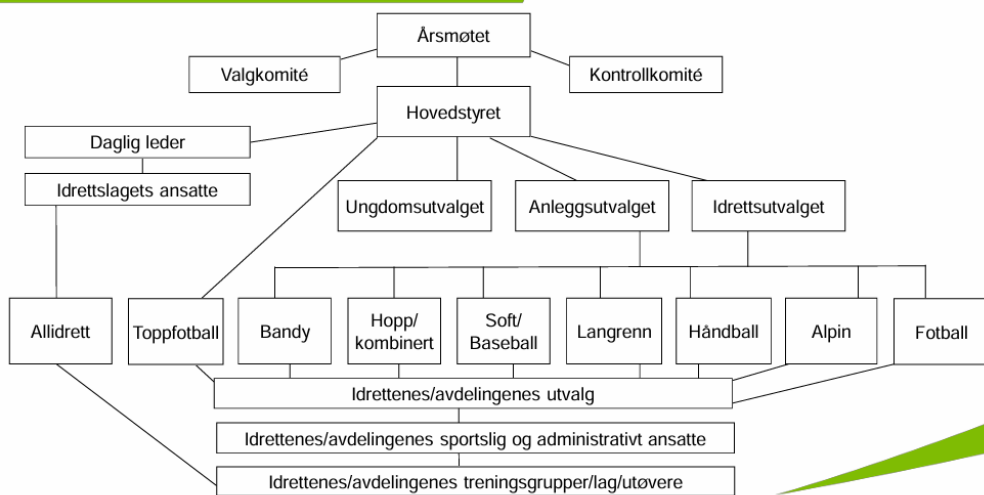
Årsmøtet

Valgkomité

Kontrollkomité

Hovedstyret

Daglig leder

Idrettslagets ansatte

Ungdomsutvalget

Anleggsutvalget

Idrettsutvalget

Allidrett

Toppfotball

Bandy

Hopp/ kombinert

Soft/ Baseball

Langrenn

Håndball

Alpin

Fotball

Idrettenes/avdelingenes utvalg

Idrettenes/avdelingenes sportslig og administrativt ansatte

Idrettenes/avdelingenes treningsgrupper/lag/utøvere